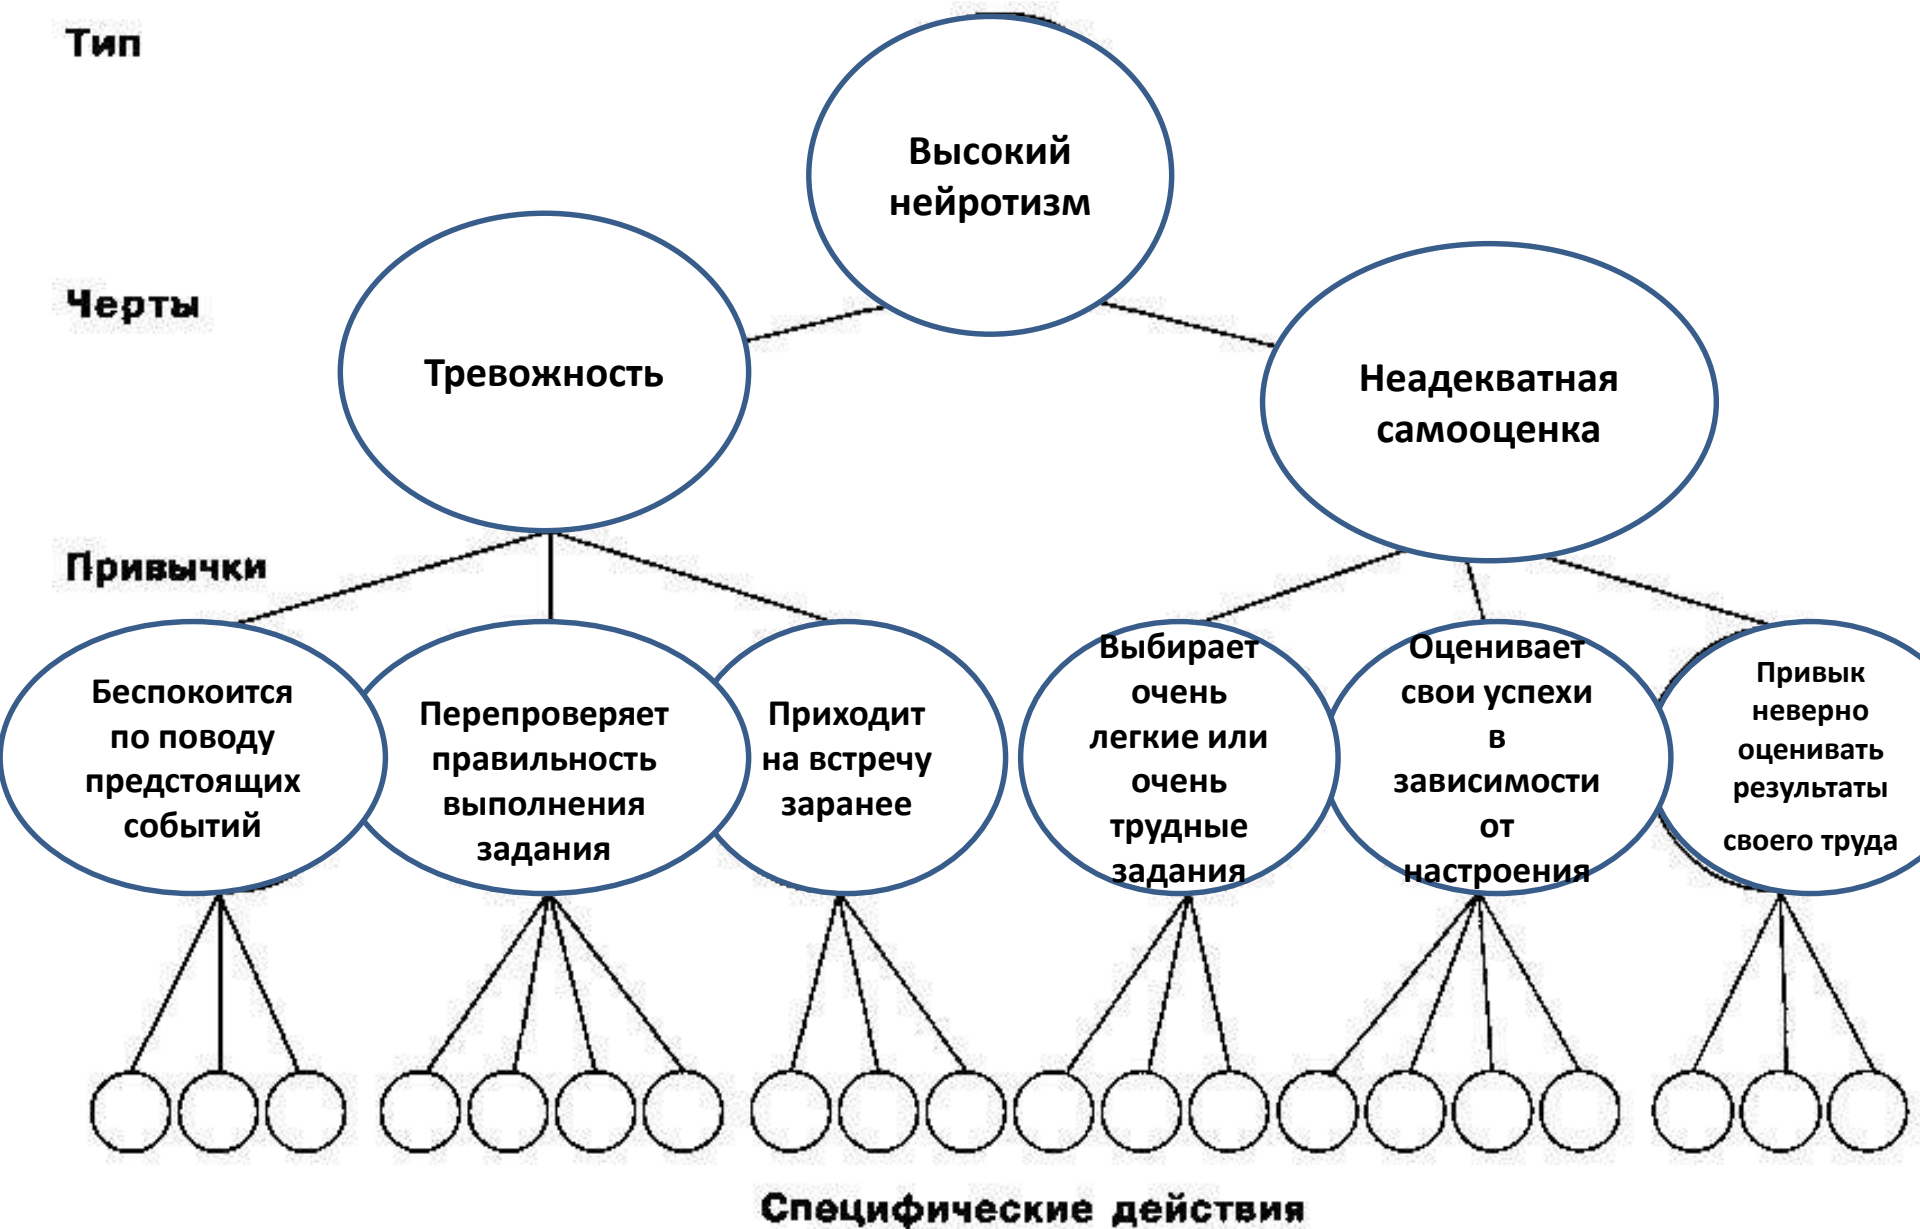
Тип

Высокий нейротизм

Черты

Тревожность

Неадекватная самооценка

Привычки

Беспокоится по поводу предстоящих событий

Перепроверяет правильность выполнения задания

Приходит на встречу заранее

Выбирает очень легкие или очень трудные задания

Оценивает свои успехи в зависимости от настроения

Привык неверно оценивать результаты своего труда

Специфические действия